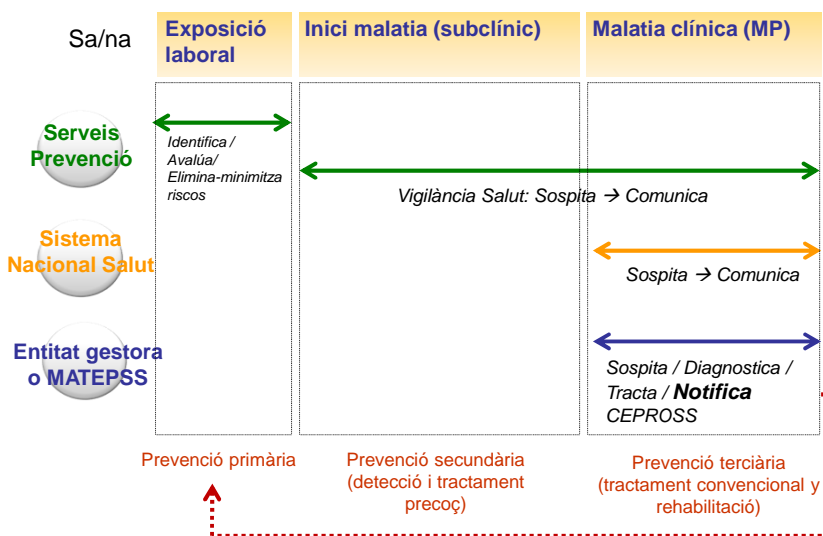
Sa/na

Exposició laboral

Inici malatia (subclínic)

Malatia clínica (MP)

Serveis Prevenció

Identifica / Avalúa/ Elimina-minimitza riscos

Vigilància Salut: Sospita → Comunica

Sistema Nacional Salut

Sospita → Comunica

Entitat gestora o MATEPSS

Sospita / Diagnostica / Tracta / **Notifica** CEPROSS

Prevenció primària

Prevenció secundària (detecció i tractament precoç)

Prevenció terciària (tractament convencional y rehabilitació)